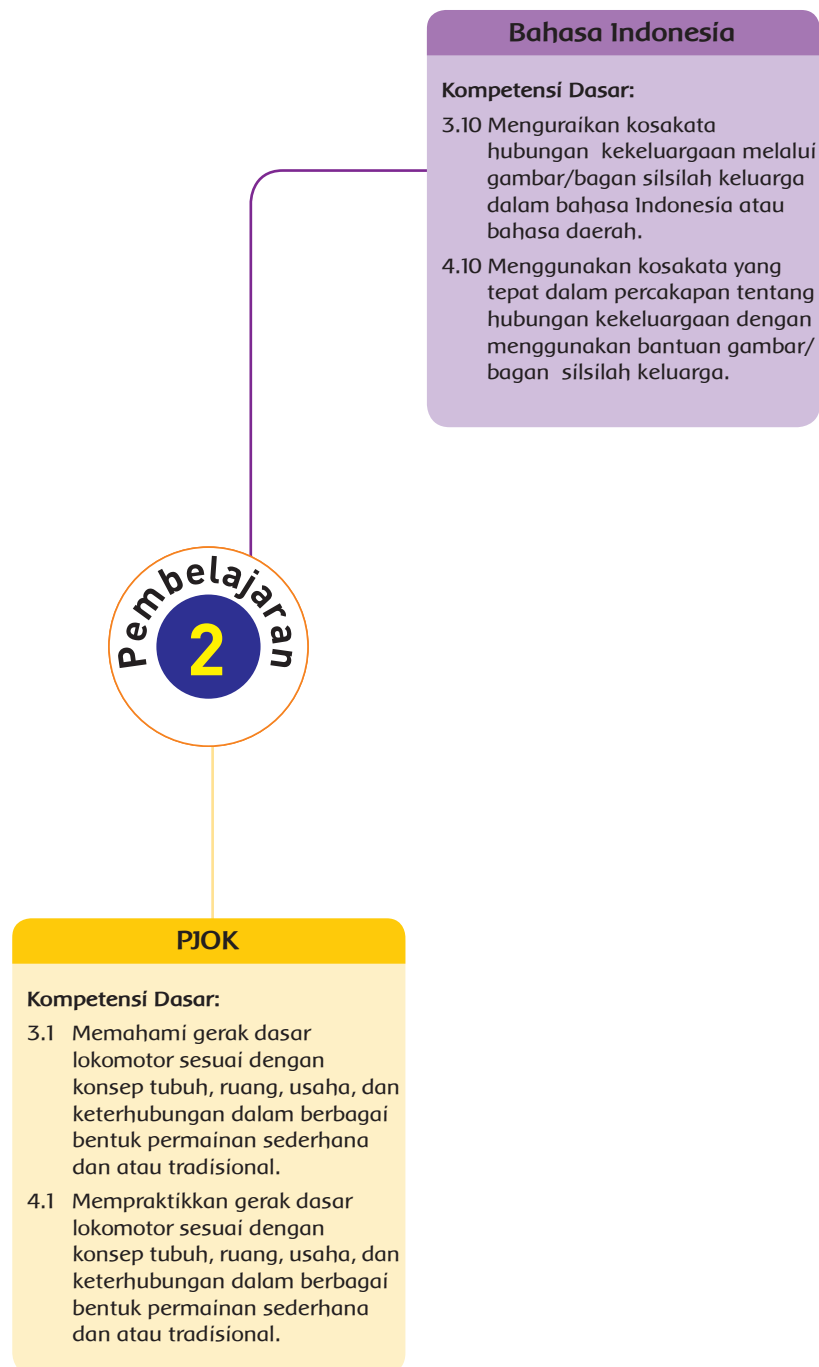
Bahasa Indonesia

Kompetensi Dasar:

3.10 Menguraikan kosakata hubungan kekeluargaan melalui gambar/bagan silsilah keluarga dalam bahasa Indonesia atau bahasa daerah.

4.10 Menggunakan kosakata yang tepat dalam percakapan tentang hubungan kekeluargaan dengan menggunakan bantuan gambar/ bagan silsilah keluarga.

Pembelajaran 2

PJOK

Kompetensi Dasar:

3.1 Memahami gerak dasar lokomotor sesuai dengan konsep tubuh, ruang, usaha, dan keterhubungan dalam berbagai bentuk permainan sederhana dan atau tradisional.

4.1 Mempraktikkan gerak dasar lokomotor sesuai dengan konsep tubuh, ruang, usaha, dan keterhubungan dalam berbagai bentuk permainan sederhana dan atau tradisional.